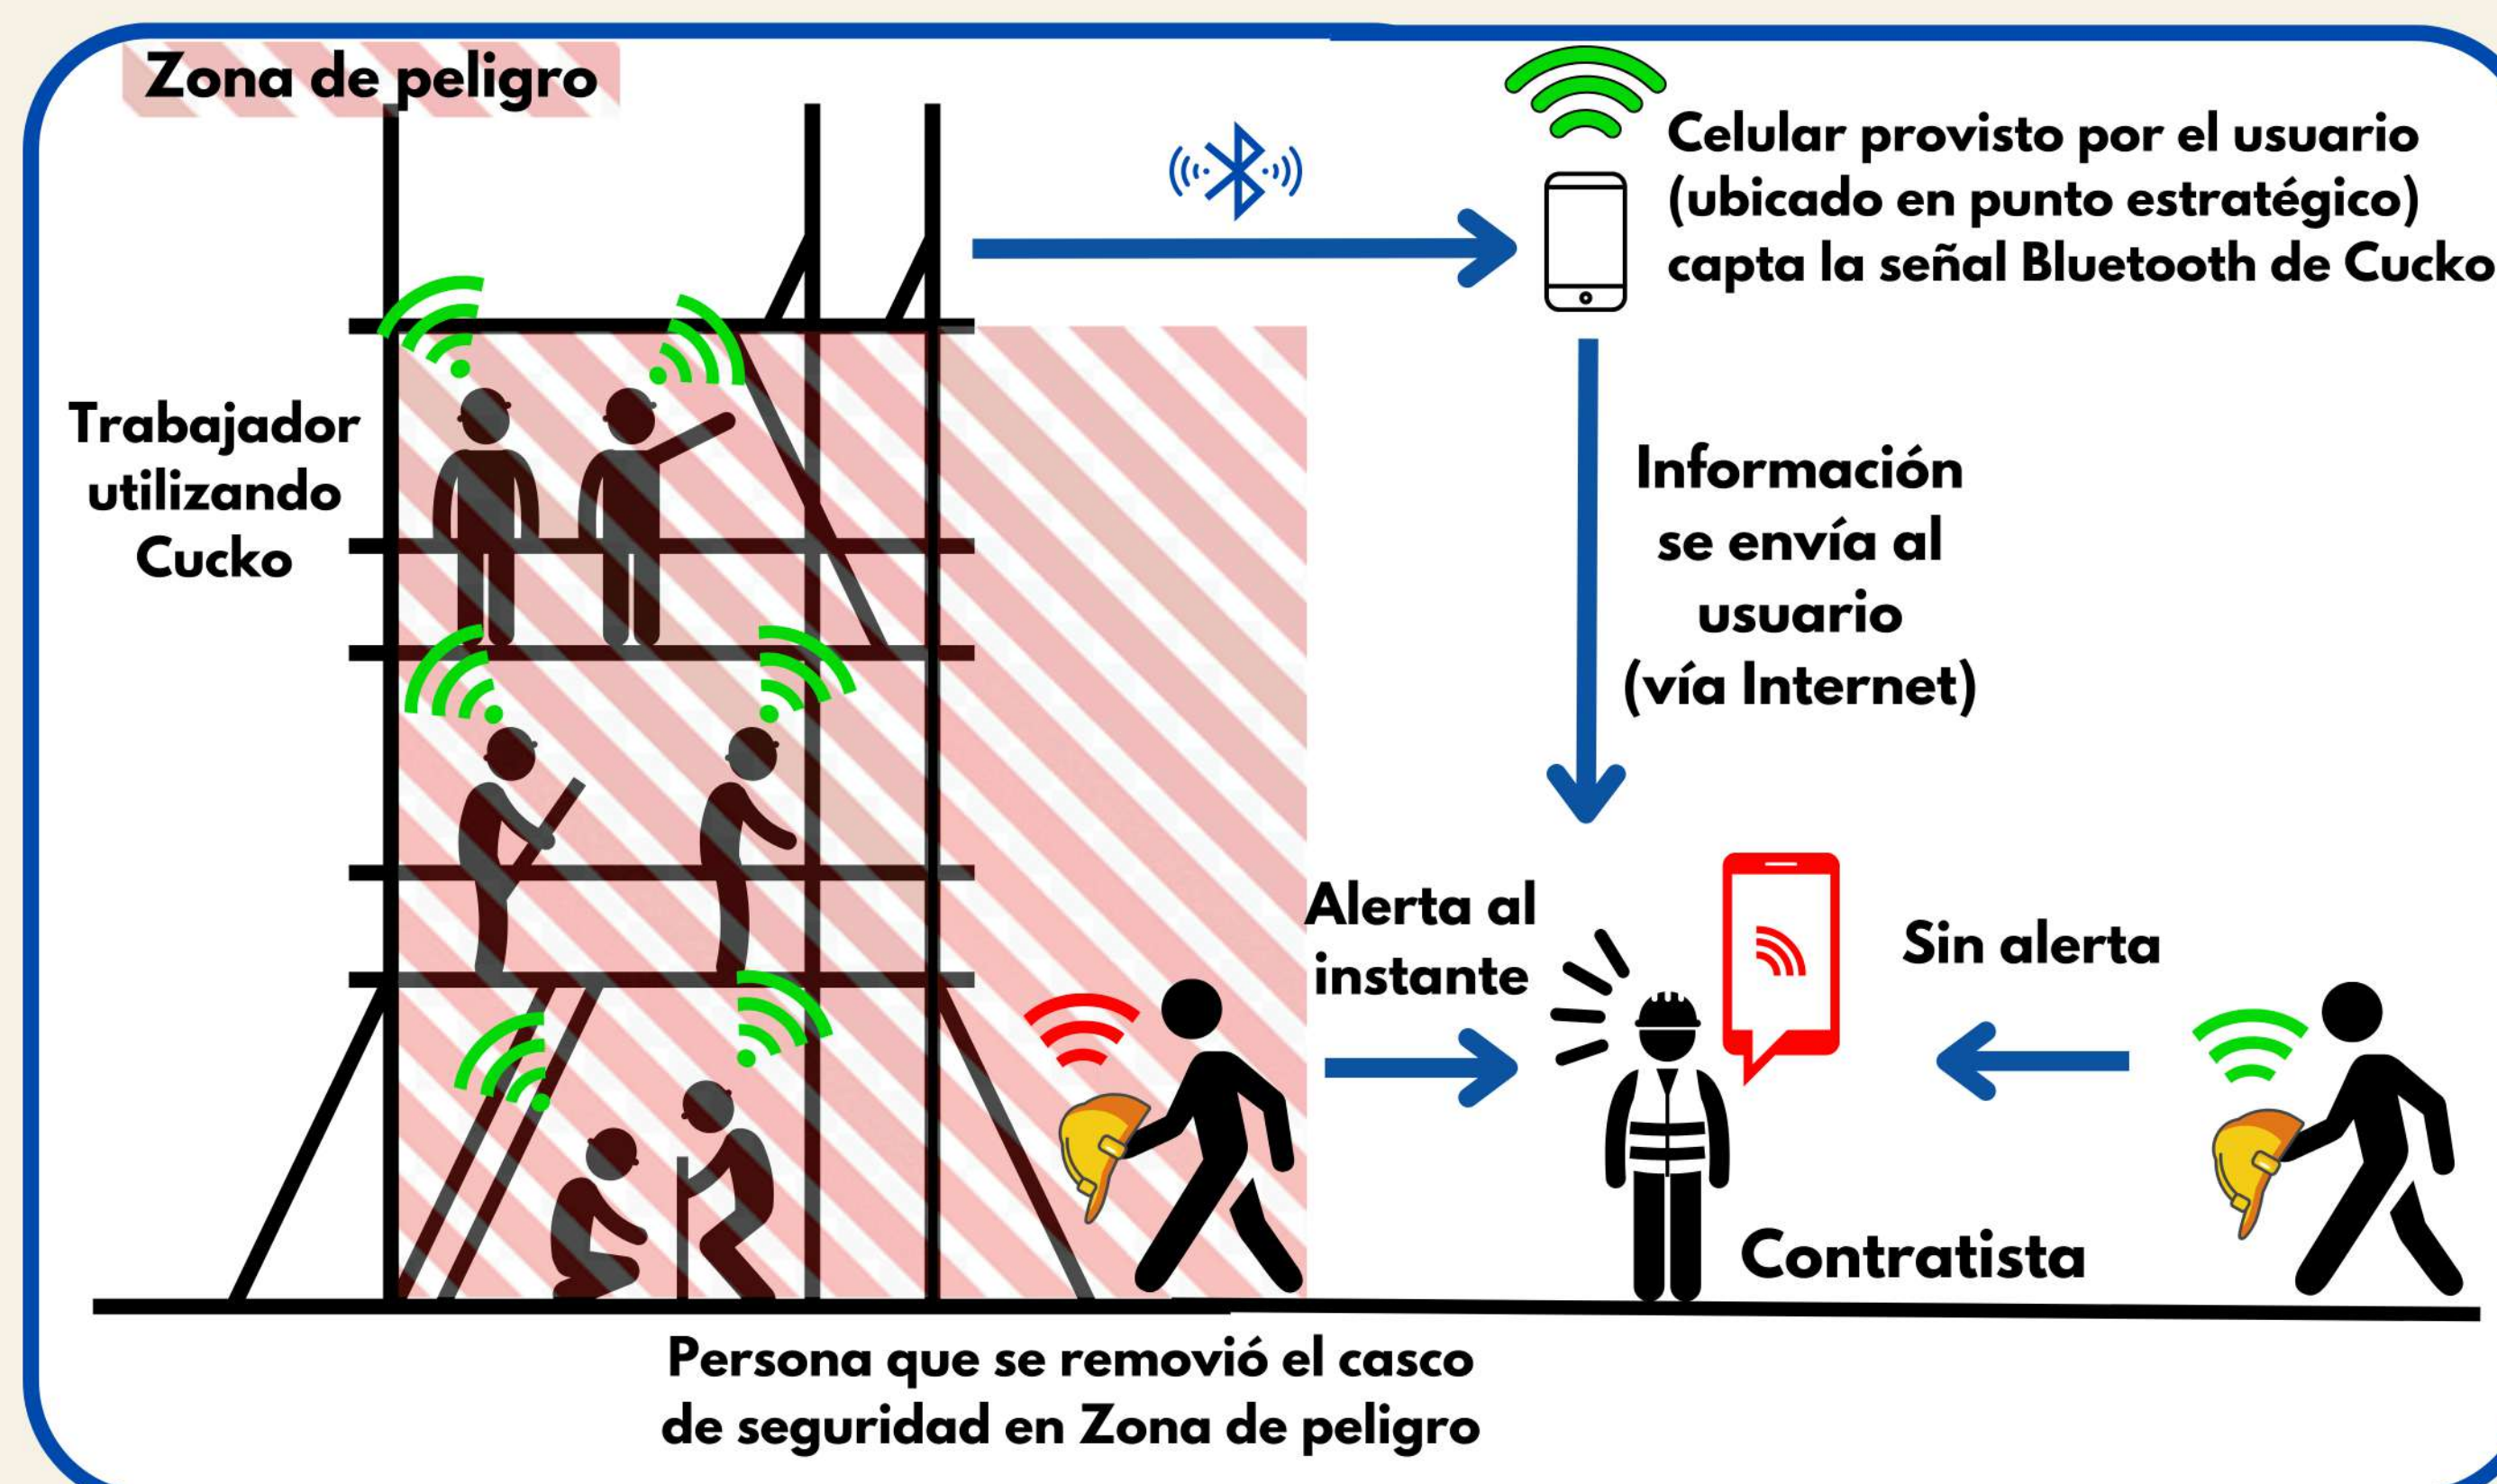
Zona de peligro

Celular provisto por el usuario (ubicado en punto estratégico) capta la señal Bluetooth de Cucko

Trabajador utilizando Cucko

Información se envía al usuario (vía Internet)

Alerta al instante

Sin alerta

Contratista

Persona que se removió el casco de seguridad en Zona de peligro